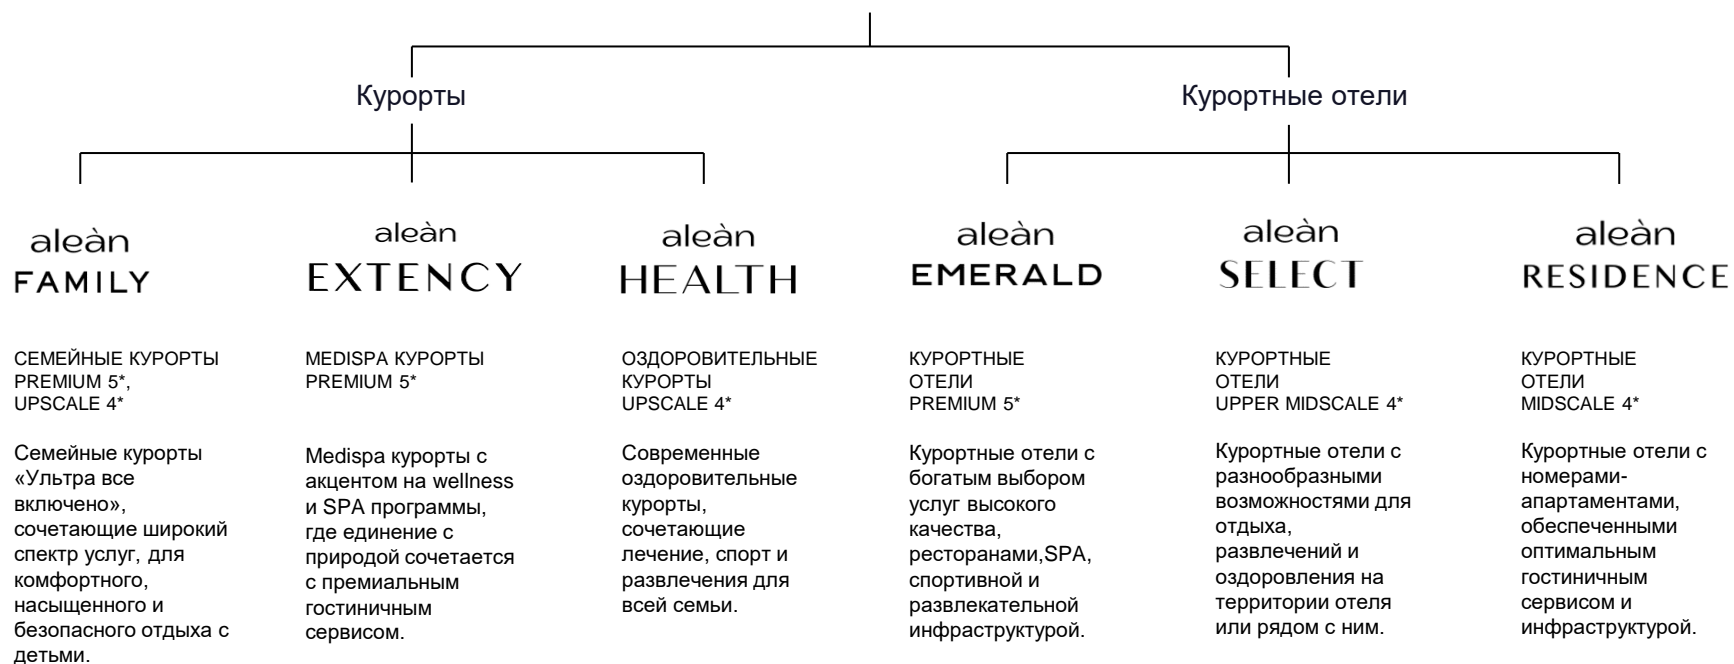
Курорты

Курортные отели

aleàn
FAMILY

СЕМЕЙНЫЕ КУРОРТЫ PREMIUM 5*, UPSCALE 4*

Семейные курорты «Ультра все включено», сочетающие широкий спектр услуг, для комфортного, насыщенного и безопасного отдыха с детьми.

aleàn
EXTENCY

MEDISPA КУРОРТЫ PREMIUM 5*

Medispa курорты с акцентом на wellness и SPA программы, где единение с природой сочетается с премиальным гостиничным сервисом.

aleàn
HEALTH

ОЗДОРОВИТЕЛЬНЫЕ КУРОРТЫ UPSCALE 4*

Современные оздоровительные курорты, сочетающие лечение, спорт и развлечения для всей семьи.

aleàn
EMERALD

КУРОРТНЫЕ ОТЕЛИ PREMIUM 5*

Курортные отели с богатым выбором услуг высокого качества, ресторанами,SPA, спортивной и развлекательной инфраструктурой.

aleàn
SELECT

КУРОРТНЫЕ ОТЕЛИ UPPER MIDSCALE 4*

Курортные отели с разнообразными возможностями для отдыха, развлечений и оздоровления на территории отеля или рядом с ним.

aleàn
RESIDENCE

КУРОРТНЫЕ ОТЕЛИ MIDSCALE 4*

Курортные отели с номерами-апартаментами, обеспеченными оптимальным гостиничным сервисом и инфраструктурой.